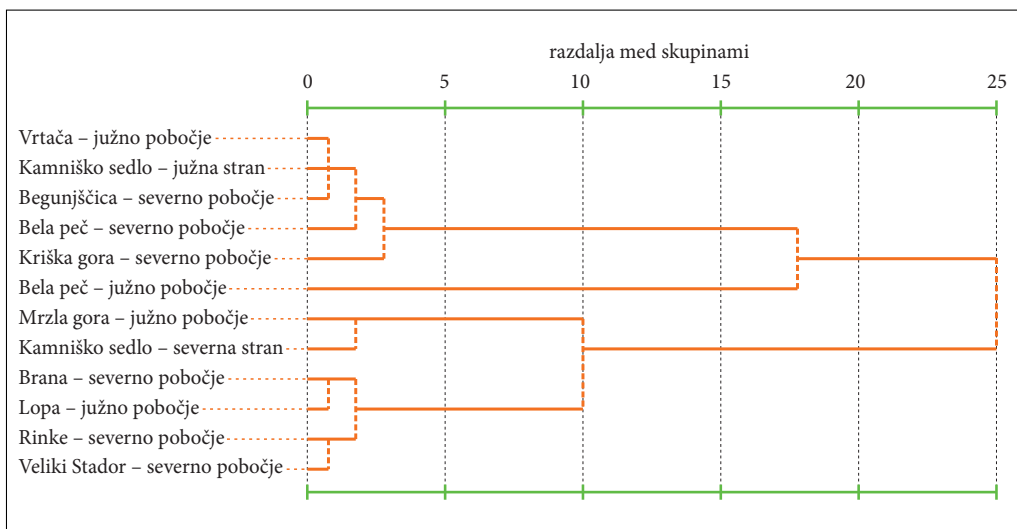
razdalja med skupinami

0 5 10 15 20 25

Vrtača – južno pobočje
Kamniško sedlo – južna stran
Begunjščica – severno pobočje
Bela peč – severno pobočje
Kriška gora – severno pobočje
Bela peč – južno pobočje
Mrzla gora – južno pobočje
Kamniško sedlo – severna stran
Brana – severno pobočje
Lopa – južno pobočje
Rinke – severno pobočje
Veliki Stador – severno pobočje